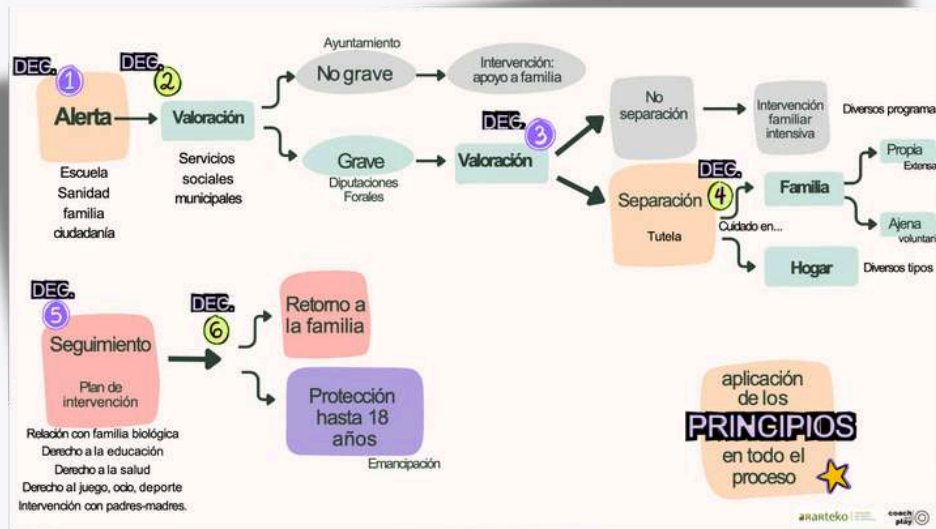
DEC. 1
Alerta
Escuela
Sanidad
familia
ciudadanía

DEC. 2
Valoración
Servicios sociales municipales

Ayuntamiento
No grave
Intervención: apoyo a familia

Grave
Diputaciones Forales

DEC. 3
Valoración

No separación
Intervención familiar intensiva
Diversos programa

Separación
Tutela
DEC. 4
Cuidado en...
Familia
Propia
Extensa
Ajena
voluntari
Hogar
Diversos tipos

DEC. 5
Seguimiento
Plan de intervención
Relación con familia biológica
Derecho a la educación
Derecho a la salud
Derecho al juego, ocio, deporte
Intervención con padres-madres.

DEC. 6
Retorno a la familia
Protección hasta 18 años
Emancipación

aplicación de los PRINCIPIOS en todo el proceso

ararteko
coach play